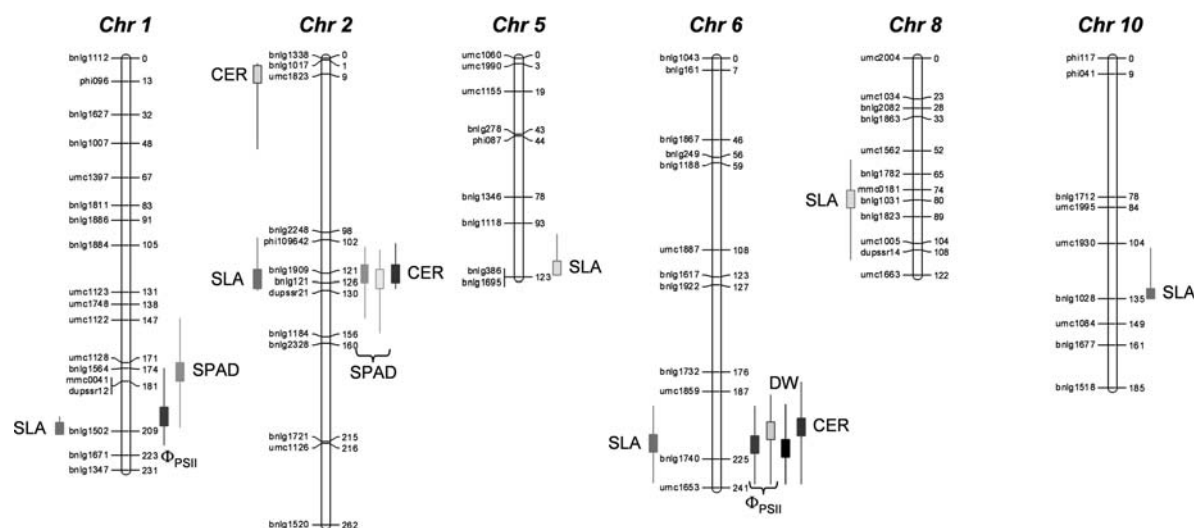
Chr 1

bnlg1112 0
phi096 13
bnlg1627 32
bnlg1007 48
umc1397 67
bnlg1811 83
bnlg1886 91
bnlg1884 105
umc1123 131
umc1748 138
umc1122 147
umc1128 171
bnlg1564 174
mmc0041 181
dupssr12
bnlg1502 209
bnlg1671 223
bnlg1347 231

SPAD
SLA
$\Phi_{PSII}$

Chr 2

bnlg1338 0
bnlg1017 1
umc1823 9
bnlg2248 98
phi109642 102
bnlg1909 121
bnlg121 126
dupssr21 130
bnlg1184 156
bnlg2328 160
bnlg1721 215
umc1126 216
bnlg1520 262

CER
SLA
CER
SPAD

Chr 5

umc1060 0
umc1990 3
umc1155 19
bnlg278 43
phi087 44
bnlg1346 78
bnlg1118 93
bnlg386
bnlg1695 123

SLA

Chr 6

bnlg1043 0
bnlg161 7
bnlg1867 46
bnlg249 56
bnlg1188 59
umc1887 108
bnlg1617 123
bnlg1922 127
bnlg1732 176
umc1859 187
bnlg1740 225
umc1653 241

SLA
DW
CER
$\Phi_{PSII}$

Chr 8

umc2004 0
umc1034 23
bnlg2082 28
bnlg1863 33
umc1562 52
bnlg1782 65
mmc0181 74
bnlg1031 80
bnlg1823 89
umc1005 104
dupssr14 108
umc1663 122

SLA

Chr 10

phi117 0
phi041 9
bnlg1712 78
umc1995 84
umc1930 104
bnlg1028 135
umc1084 149
bnlg1677 161
bnlg1518 185

SLA